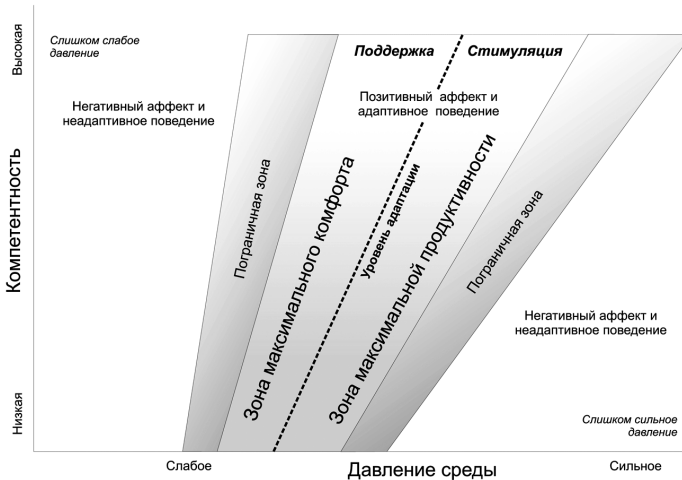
Высокая

Слишком слабое давление

Поддержка

Стимуляция

Негативный аффект и неадаптивное поведение

Позитивный аффект и адаптивное поведение

Компетентность

Пограничная зона

Зона максимального комфорта

Уровень адаптации

Зона максимальной продуктивности

Пограничная зона

Негативный аффект и неадаптивное поведение

Низкая

Слишком сильное давление

Слабое

Давление среды

Сильное